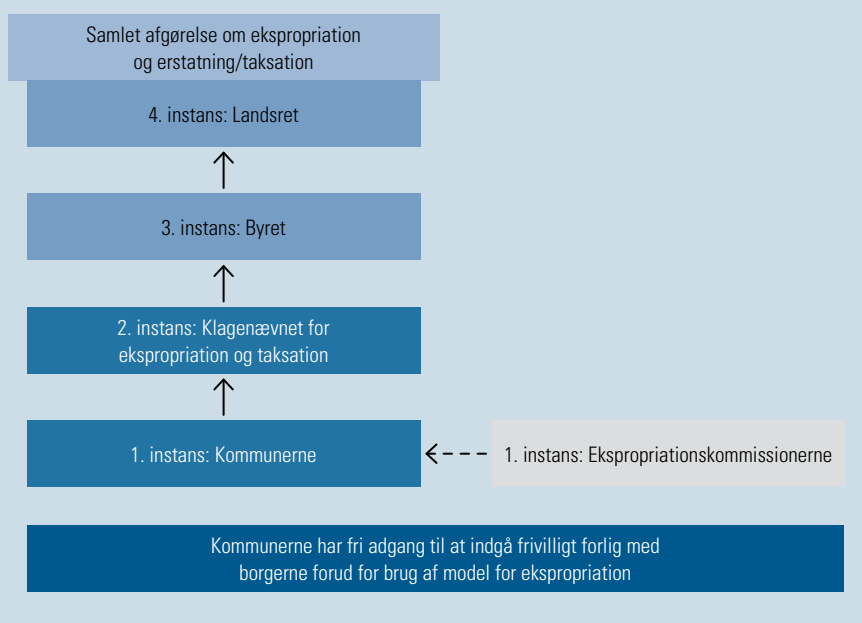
Samlet afgørelse om ekspropriation og erstatning/taksation

4. instans: Landsret

3. instans: Byret

2. instans: Klagenævnet for ekspropriation og taksation

1. instans: Kommunerne

1. instans: Ekspropriationskommissionerne

Kommunerne har fri adgang til at indgå frivilligt forlig med borgerne forud for brug af model for ekspropriation